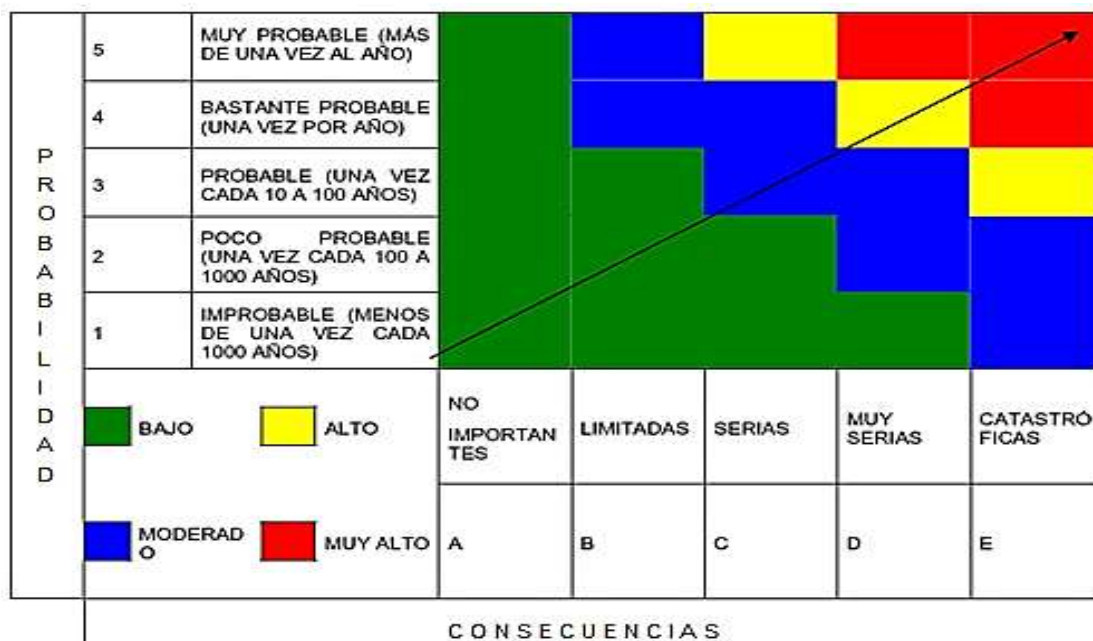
PROBABILIDAD

| | | | | | | |
|---|---|---|---|---|---|---|
| 5 | MUY PROBABLE (MÁS DE UNA VEZ AL AÑO) | | | | | |
| 4 | BASTANTE PROBABLE (UNA VEZ POR AÑO) | | | | | |
| 3 | PROBABLE (UNA VEZ CADA 10 A 100 AÑOS) | | | | | |
| 2 | POCO PROBABLE (UNA VEZ CADA 100 A 1000 AÑOS) | | | | | |
| 1 | IMPROBABLE (MENOS DE UNA VEZ CADA 1000 AÑOS) | | | | | |
| BAJO | ALTO | NO IMPORTANTES | LIMITADAS | SERIAS | MUY SERIAS | CATASTRÓFICAS |
| MODERADO | MUY ALTO | A | B | C | D | E |

CONSECUENCIAS